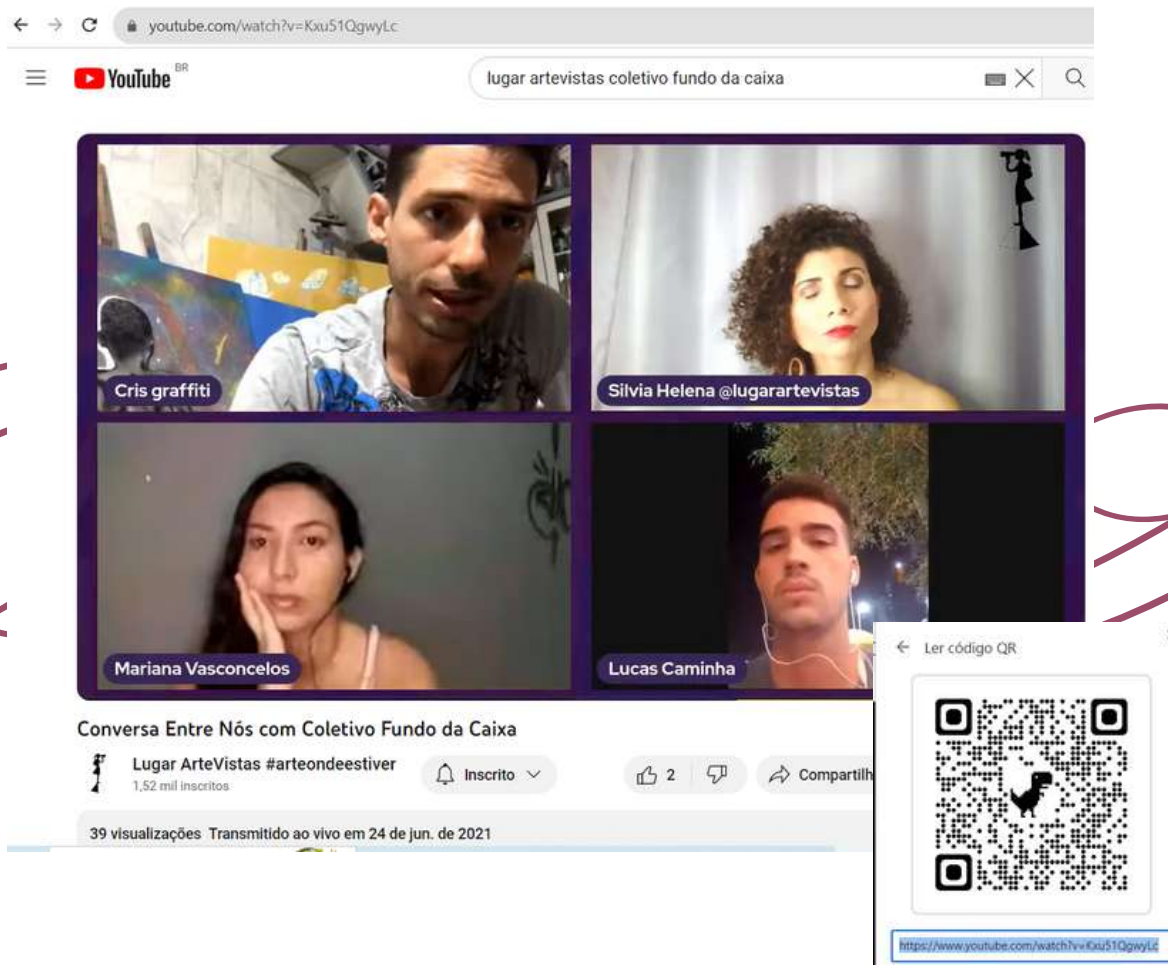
youtube.com/watch?v=Kxu51QgwyLc

YouTube BR

lugar artevistas coletivo fundo da caixa

Cris graffiti

Silvia Helena @lugarartevistas

Mariana Vasconcelos

Lucas Caminha

Conversa Entre Nós com Coletivo Fundo da Caixa

Lugar ArteVistas #arteondeestiver
1,52 mil inscritos

Inscrito

2

Compartilh

39 visualizações Transmitido ao vivo em 24 de jun. de 2021

Ler código QR

https://www.youtube.com/watch?v=Kxu51QgwyLc